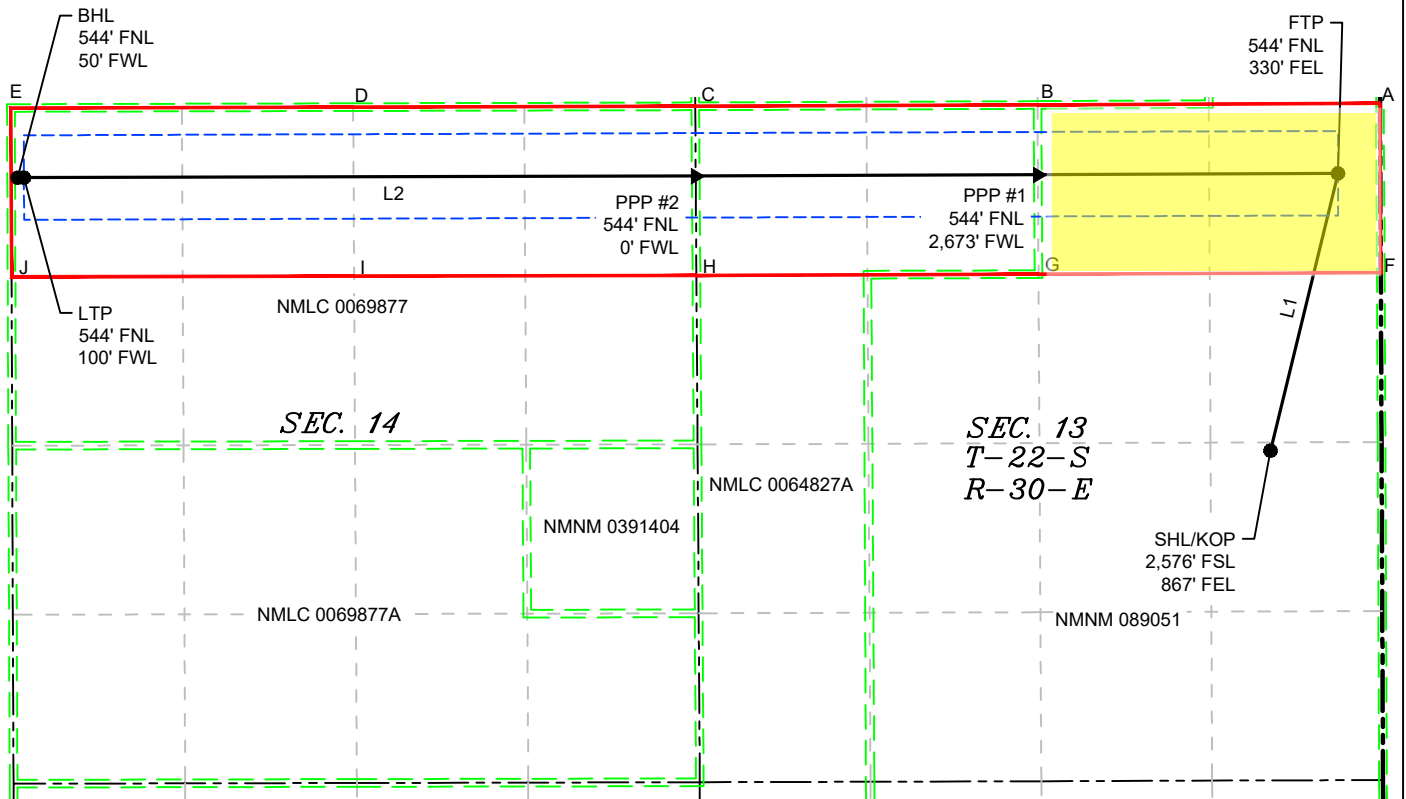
BHL
544' FNL
50' FWL

FTP
544' FNL
330' FEL

E

D

C

B

A

L2

PPP #2
544' FNL
0' FWL

PPP #1
544' FNL
2,673' FWL

J

I

H

G

F

LTP
544' FNL
100' FWL

NMLC 0069877

L1

SEC. 14

SEC. 13
T-22-S
R-30-E

NMLC 0064827A

NMNM 0391404

SHL/KOP
2,576' FSL
867' FEL

NMLC 0069877A

NMNM 089051